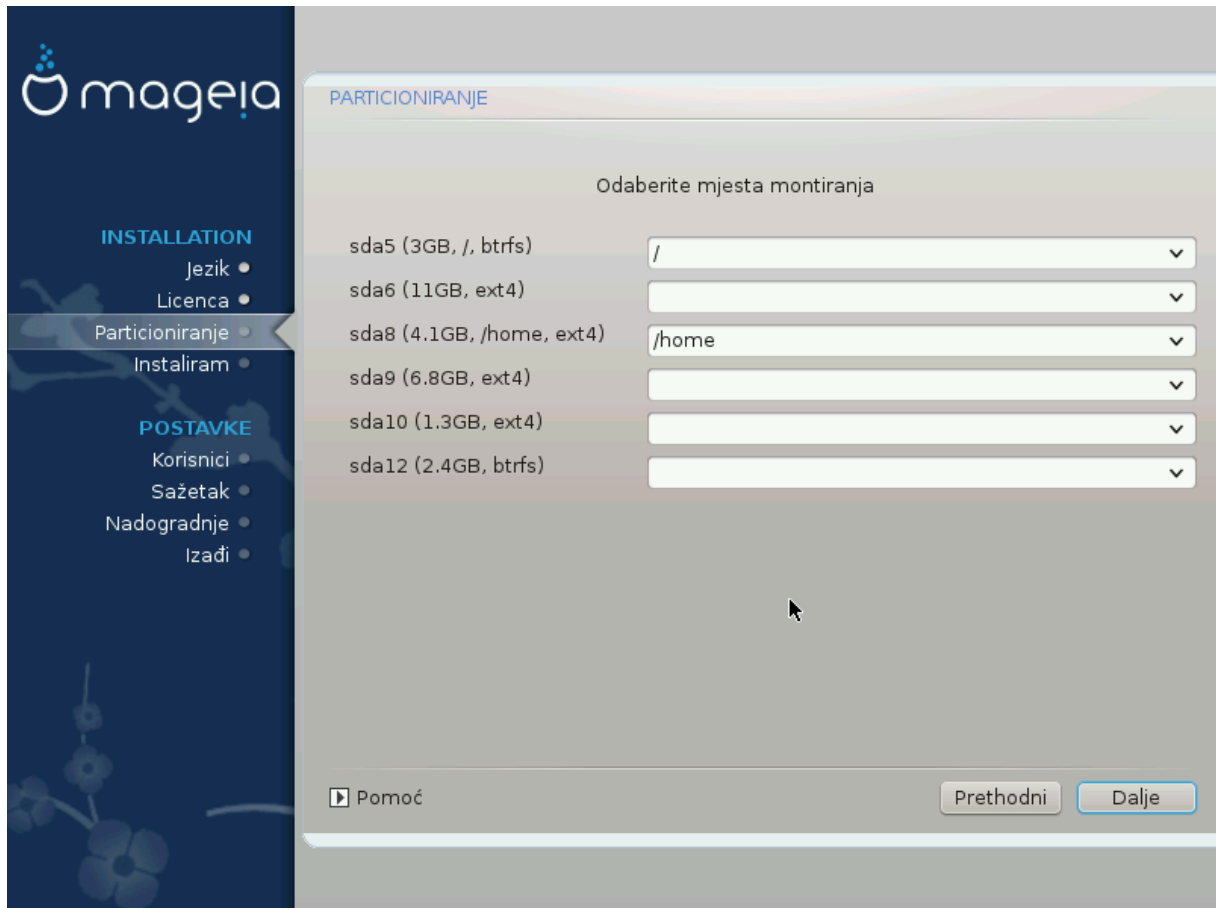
mageia

INSTALLATION
Jezik
Licenca
Particioniranje
Instaliram

POSTAVKE
Korisnici
Sažetak
Nadogradnje
Izađi

PARTICIONIRANJE

Odaberite mjesta montiranja

sda5 (3GB, /, btrfs) /
sda6 (11GB, ext4)
sda8 (4.1GB, /home, ext4) /home
sda9 (6.8GB, ext4)
sda10 (1.3GB, ext4)
sda12 (2.4GB, btrfs)

Pomoć

Prethodni
Dalje